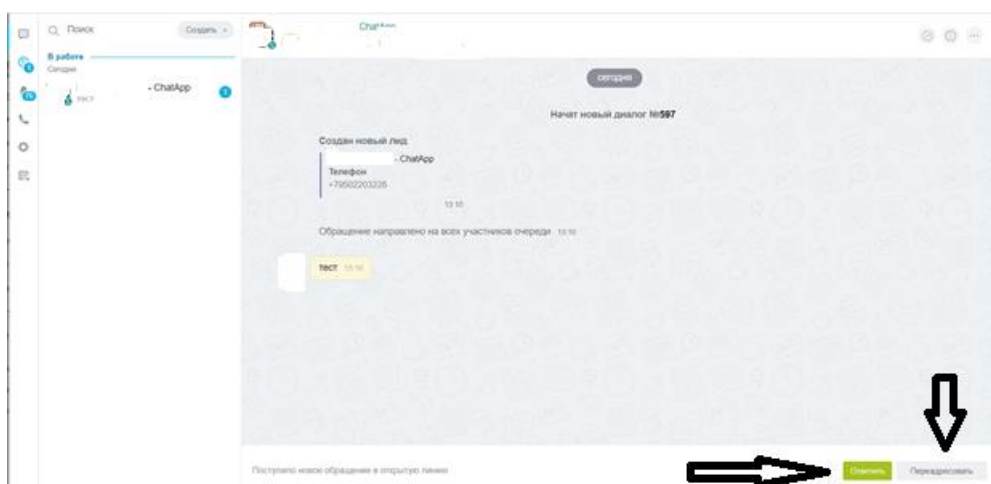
Поиск
Создать
В работе
Сегодня
- ChatApp
тест
ChatApp
сегодня
Начат новый диалог №597
Создан новый лид
- ChatApp
Телефон
+79502203226
13:10
Обращение направлено на всех участников очереди 13:10
тест 13:10
Поступило новое обращение в открытую линию
Ответить
Переадресовать